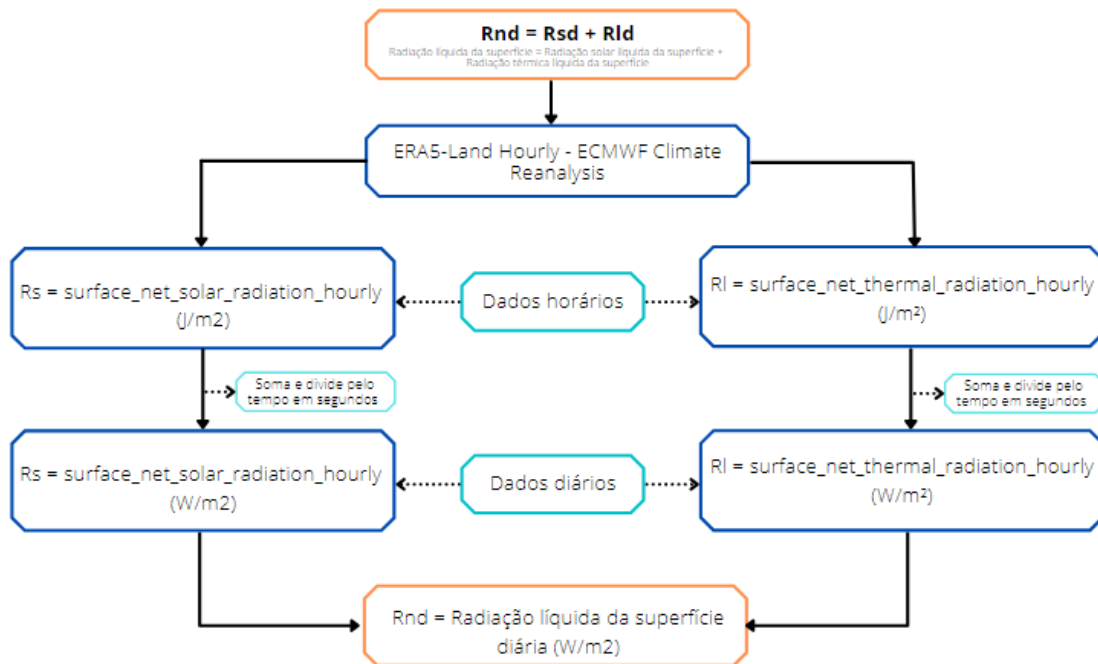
**Rnd = Rsd + Rld**
Radiação líquida da superfície = Radiação solar líquida da superfície + Radiação térmica líquida da superfície

ERA5-Land Hourly - ECMWF Climate Reanalysis

Rs = surface_net_solar_radiation_hourly (J/m2)

Dados horários

Rl = surface_net_thermal_radiation_hourly (J/m²)

Soma e divide pelo tempo em segundos

Soma e divide pelo tempo em segundos

Rs = surface_net_solar_radiation_hourly (W/m2)

Dados diários

Rl = surface_net_thermal_radiation_hourly (W/m²)

Rnd = Radiação líquida da superfície diária (W/m2)